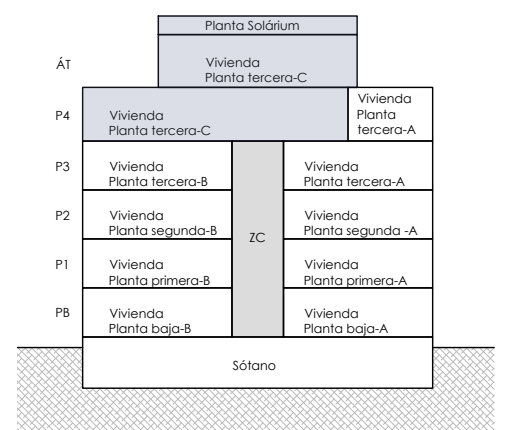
Planta Solárium

ÁT

Vivienda
Planta tercera-C

P4

Vivienda
Planta tercera-C

Vivienda
Planta
tercera-A

P3

Vivienda
Planta tercera-B

Vivienda
Planta tercera-A

P2

Vivienda
Planta segunda-B

ZC

Vivienda
Planta segunda -A

P1

Vivienda
Planta primera-B

Vivienda
Planta primera-A

PB

Vivienda
Planta baja-B

Vivienda
Planta baja-A

Sótano